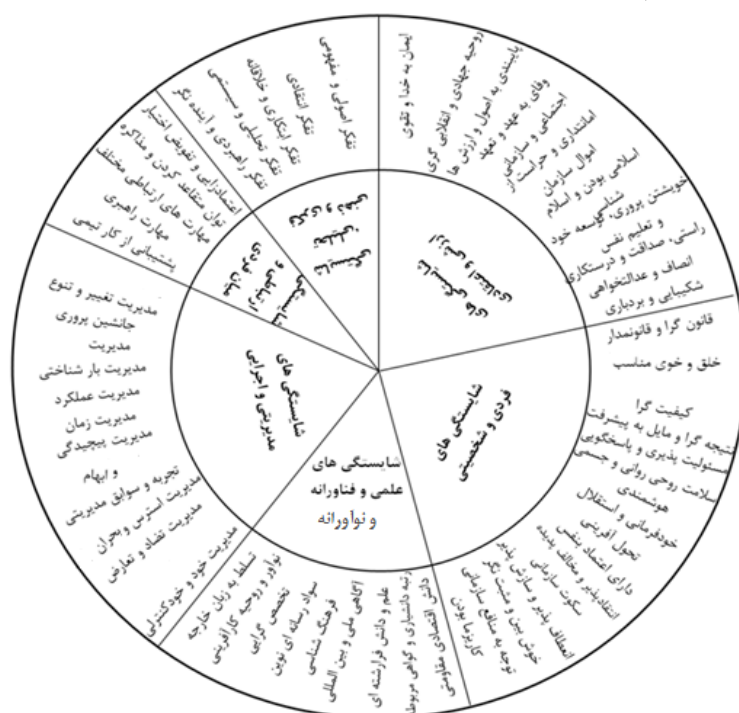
ایمان به خدا و تقوی
روحیه جهادی و انقلابی گری
پایبندی به اصول و ارزش ها
وفای به عهد و تعهد
اجتماعی و سازمانی
امانتداری و حراست
اموال سازمان
اسلامی بودن و اسلام
خویشتن پروری، گوسعه خود
شناسی
و تعلیم نفس
راستی، صداقت و درستکاری
انصاف و عدالتخواهی
شکیبایی و بردباری

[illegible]

قانون گرا و قانونمدار
خلق و خوی مناسب
کیفیت گرا
نتیجه گرا و مایل به پیشرفت
مسئولیت پذیری و پاسخگویی
سلامت روحی روانی و جسمی
هوشمندی
خودفرمانی و استقلال
تحول آفرینی
دارای اعتماد بنفس
انتقادپذیر و مخالف پدیده
سکوت سازمانی
خوش بین و مثبت نگر
انعطاف پذیر و سازش پذیر
توجه به منافع سازمانی
کاریزما بودن

شایستگی های فردی و شخصیتی

شایستگی های علمی و فناورانه و نوآورانه

تسلط به زبان خارجه
نوآور و روحیه کارآفرینی
تخصص گرایی
سواد رسانه ای نوین
فرهنگ شناسی
آگاهی ملی و بین المللی
علم و دانش فزاینده ای
تبه دانشیاری و گواهی مربوط
دانش اقتصادی مقاومتی

مدیریت خود و خودکنترلی
مدیریت تضاد و تعارض
مدیریت استرس و بحران
تجربه و سوابق مدیریتی
و ابهام
مدیریت پیچیدگی
مدیریت زمان
مدیریت عملکرد
مدیریت بار شناختی
مدیریت
جانشین پروری
مدیریت تغییر و تنوع

شایستگی های مدیریتی و اجرایی

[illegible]

اعتمادزایی و تفویض اختیار
توان متقاعد کردن و مذاکره
مهارت های ارتباطی مختلف
مهارت راهبری
پشتیبانی از کار تیمی

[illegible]

تفکر اصولی و مفهومی
تفکر انتقادی
تفکر ابتکاری و خلاقانه
تفکر تحلیلی و سیستمی
تفکر راهبردی و آینده نگر